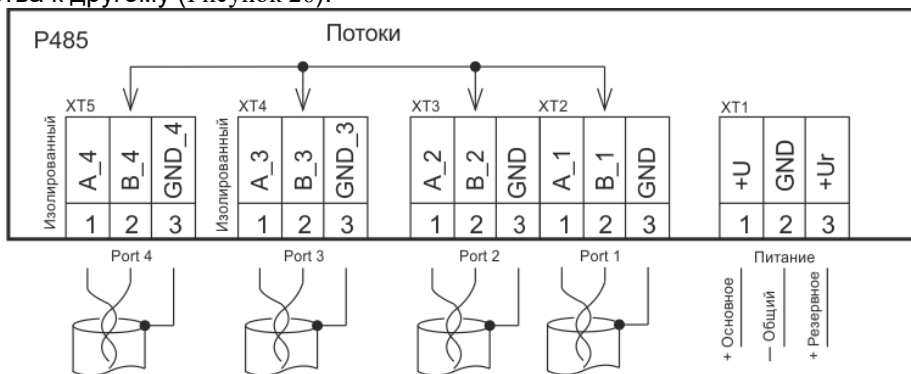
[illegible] к другому (Рисунок 20).

P485

Потоки

XT5
Изолированный
A_4 B_4 GND_4
1 2 3

XT4
Изолированный
A_3 B_3 GND_3
1 2 3

XT3
A_2 B_2 GND
1 2 3

XT2
A_1 B_1 GND
1 2 3

XT1
+U GND +Ur
1 2 3

Port 4
Port 3
Port 2
Port 1

Питание
+ Основное
— Общий
+ Резервное